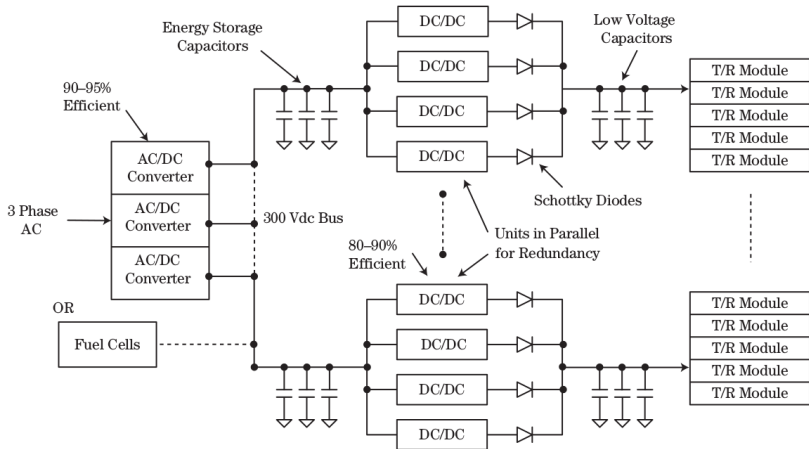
90–95%
Efficient

Energy Storage
Capacitors

DC/DC
DC/DC
DC/DC
DC/DC

Low Voltage
Capacitors

T/R Module
T/R Module
T/R Module
T/R Module
T/R Module

AC/DC
Converter
AC/DC
Converter
AC/DC
Converter

3 Phase
AC

300 Vdc Bus

Schottky Diodes

Units in Parallel
for Redundancy

80–90%
Efficient

OR

Fuel Cells

DC/DC
DC/DC
DC/DC
DC/DC

T/R Module
T/R Module
T/R Module
T/R Module
T/R Module